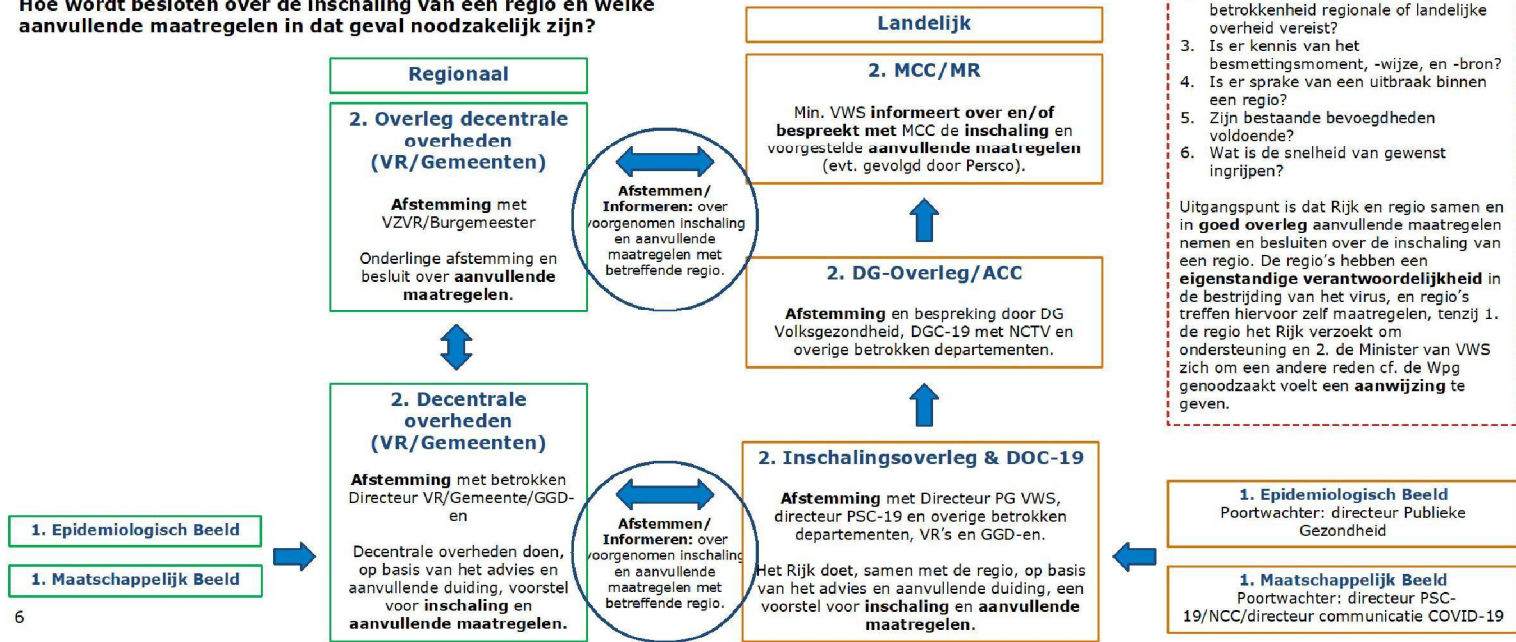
Hoe wordt besloten over de inschaling van een regio en welke aanvullende maatregelen in dat geval noodzakelijk zijn?

Regionaal

2. Overleg decentrale overheden (VR/Gemeenten)

Afstemming met VZVR/Burgemeester

Onderlinge afstemming en besluit over aanvullende maatregelen.

Afstemmen/ Informeren: over voorgenomen inschaling en aanvullende maatregelen met betreffende regio.

2. Decentrale overheden (VR/Gemeenten)

Afstemming met betrokken Directeur VR/Gemeente/GGD-en

Decentrale overheden doen, op basis van het advies en aanvullende duiding, voorstel voor inschaling en aanvullende maatregelen.

Afstemmen/ Informeren: over voorgenomen inschaling en aanvullende maatregelen met betreffende regio.

1. Epidemiologisch Beeld

1. Maatschappelijk Beeld

6

Landelijk

2. MCC/MR

Min. VWS informeert over en/of bespreekt met MCC de inschaling en voorgestelde aanvullende maatregelen (evt. gevolgd door Persco).

2. DG-Overleg/ACC

Afstemming en bespreking door DG Volksgezondheid, DGC-19 met NCTV en overige betrokken departementen.

2. Inschalingsoverleg & DOC-19

Afstemming met Directeur PG VWS, directeur PSC-19 en overige betrokken departementen, VR's en GGD-en.

Het Rijk doet, samen met de regio, op basis van het advies en aanvullende duiding, een voorstel voor inschaling en aanvullende maatregelen.

betrokkenheid regionale of landelijke overheid vereist?
3. Is er kennis van het besmettingsmoment, -wijze, en -bron?
4. Is er sprake van een uitbraak binnen een regio?
5. Zijn bestaande bevoegdheden voldoende?
6. Wat is de snelheid van gewenst ingrijpen?

Uitgangspunt is dat Rijk en regio samen en in goed overleg aanvullende maatregelen nemen en besluiten over de inschaling van een regio. De regio's hebben een eigenstandige verantwoordelijkheid in de bestrijding van het virus, en regio's treffen hiervoor zelf maatregelen, tenzij 1. de regio het Rijk verzoekt om ondersteuning en 2. de Minister van VWS zich om een andere reden cf. de Wpg genoodzaakt voelt een aanwijzing te geven.

1. Epidemiologisch Beeld
Poortwachter: directeur Publieke Gezondheid

1. Maatschappelijk Beeld
Poortwachter: directeur PSC-19/NCC/directeur communicatie COVID-19